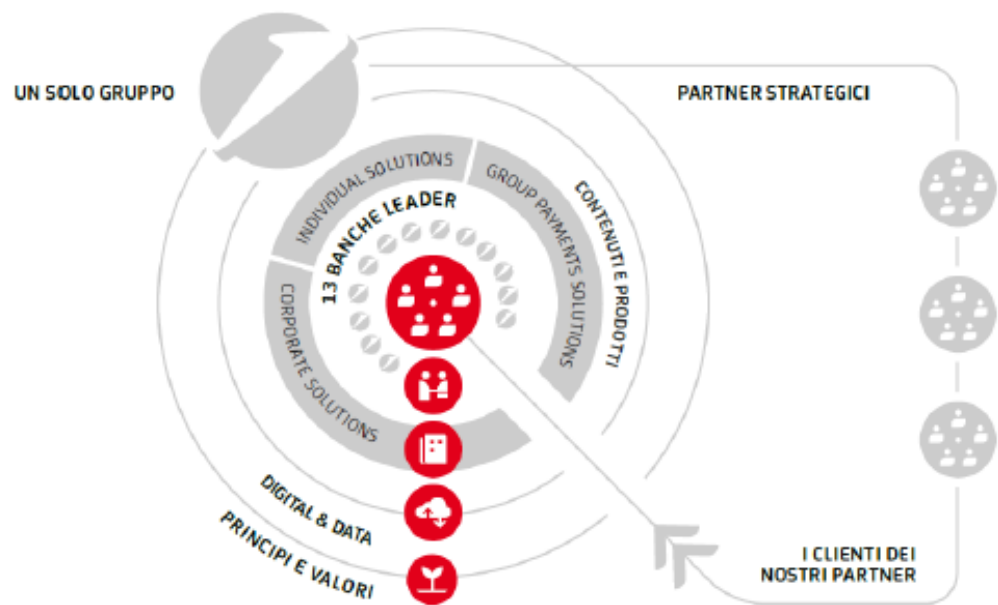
UN SOLO GRUPPO

PARTNER STRATEGICI

INDIVIDUAL SOLUTIONS

GROUP PAYMENTS SOLUTIONS

CONTENUTI E PRODOTTI

13 BANCHE LEADER

CORPORATE SOLUTIONS

DIGITAL & DATA

PRINCIPI E VALORI

I CLIENTI DEI NOSTRI PARTNER